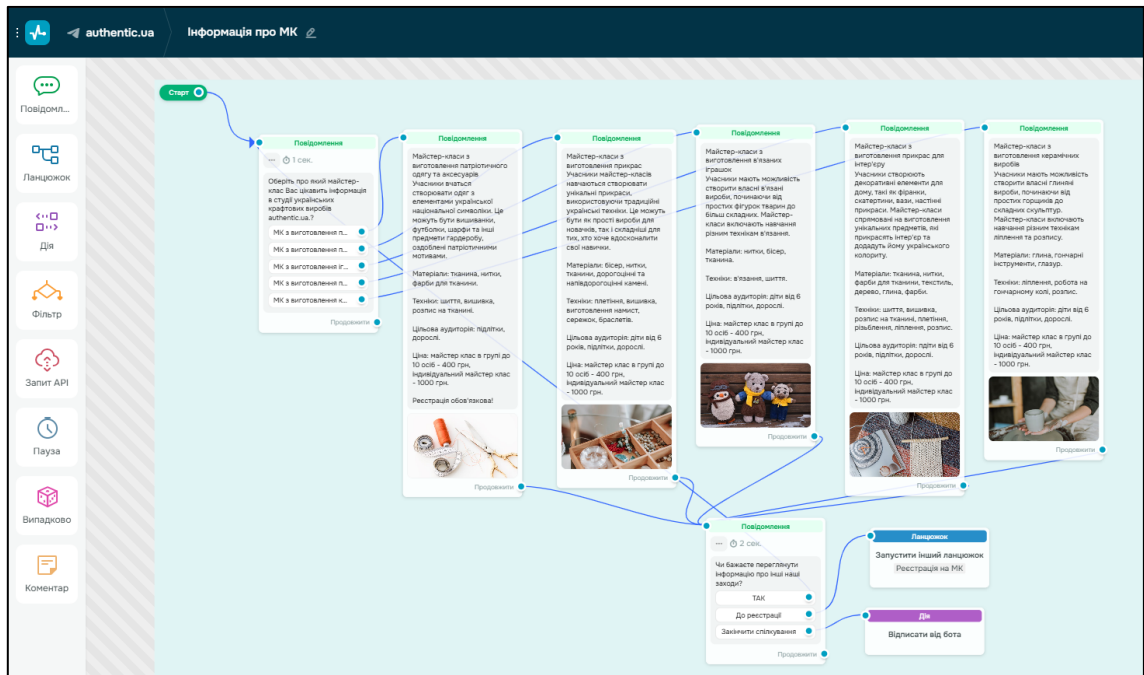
authentic.ua Інформація про МК

Повідомл...
Ланцюжок
Дія
Фільтр
Запит API
Пауза
Випадково
Коментар

Старт

Повідомлення
1 сек.
Оберіть про який майстер-клас Вас цікавить інформація в студії українських крафтових виробів authentic.ua?
МК з виготовлення п...
МК з виготовлення п...
МК з виготовлення іг...
МК з виготовлення п...
МК з виготовлення к...
Продовжити

Повідомлення
Майстер-класи з виготовлення патріотичного одягу та аксесуарів
Учасники вчаться створювати одяг з елементами української національної символіки. Це можуть бути вишиванки, футболки, шарфи та інші предмети гардеробу, оздоблені патріотичними мотивами.

Матеріали: тканина, нитки, фарби для тканини.

Техніки: шиття, вишивка, розпис на тканині.

Цільова аудиторія: підлітки, дорослі.

Ціна: майстер клас в групі до 10 осіб - 400 грн, індивідуальний майстер клас - 1000 грн.

Реєстрація обов'язкова!
Продовжити

Повідомлення
Майстер-класи з виготовлення прикрас
Учасники майстер-класів навчаються створювати унікальні прикраси, використовуючи традиційні українські техніки. Це можуть бути як прості вироби для новачків, так і складніші для тих, хто хоче вдосконалити свої навички.

Матеріали: бісер, нитки, тканини, дорогоцінні та напівдорогоцінні камені.

Техніки: плетіння, вишивка, виготовлення намист, сережок, браслетів.

Цільова аудиторія: діти від 6 років, підлітки, дорослі.

Ціна: майстер клас в групі до 10 осіб - 400 грн, індивідуальний майстер клас - 1000 грн.
Продовжити

Повідомлення
Майстер-класи з виготовлення в'язаних іграшок
Учасники мають можливість створити власні в'язані вироби, починаючи від простих фігурок тварин до більш складних. Майстер-класи включають навчання різним технікам в'язання.

Матеріали: нитки, бісер, тканина.

Техніки: в'язання, шиття.

Цільова аудиторія: діти від 6 років, підлітки, дорослі.

Ціна: майстер клас в групі до 10 осіб - 400 грн, індивідуальний майстер клас - 1000 грн.
Продовжити

Повідомлення
Майстер-класи з виготовлення прикрас для інтер'єру
Учасники створюють декоративні елементи для дому, такі як фіранки, скатертини, вази, настінні прикраси. Майстер-класи спрямовані на виготовлення унікальних предметів, які прикрасять інтер'єр та додадуть йому українського колориту.

Матеріали: тканина, нитки, фарби для тканини, текстиль, дерево, глина, фарби.

Техніки: шиття, вишивка, розпис на тканині, плетіння, різьблення, ліплення, розпис.

Цільова аудиторія: діти від 6 років, підлітки, дорослі.

Ціна: майстер клас в групі до 10 осіб - 400 грн, індивідуальний майстер клас - 1000 грн.
Продовжити

Повідомлення
Майстер-класи з виготовлення керамічних виробів
Учасники мають можливість створити власні глиняні вироби, починаючи від простих горщиків до складних скульптур. Майстер-класи включають навчання різним технікам ліплення та розпису.

Матеріали: глина, гончарні інструменти, глазур.

Техніки: ліплення, робота на гончарному колі, розпис.

Цільова аудиторія: діти від 6 років, підлітки, дорослі.

Ціна: майстер клас в групі до 10 осіб - 400 грн, індивідуальний майстер клас - 1000 грн.
Продовжити

Повідомлення
2 сек.
Чи бажаєте переглянути інформацію про інші наші заходи?
ТАК
До реєстрації
Закінчити спілкування
Продовжити

Ланцюжок
Запустити інший ланцюжок
Реєстрація на МК

Дія
Відписати від бота